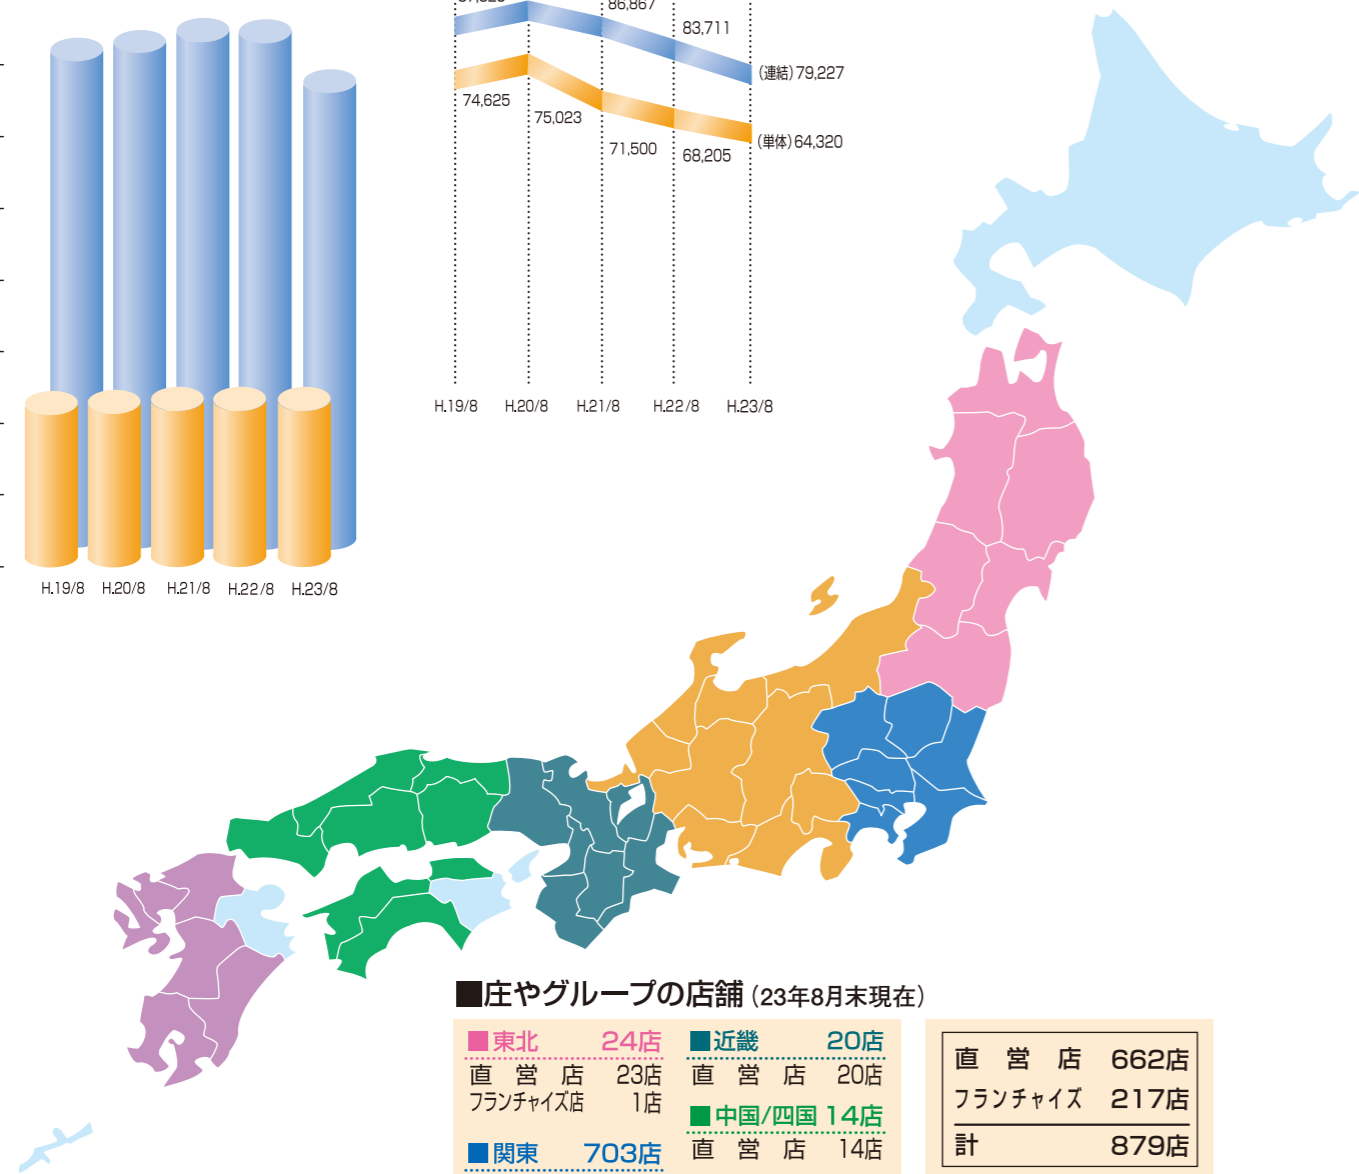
87,526 86,867 83,711 (連結)79,227

74,625 75,023 71,500 68,205 (単体)64,320

H.19/8 H.20/8 H.21/8 H.22/8 H.23/8

H.19/8 H.20/8 H.21/8 H.22/8 H.23/8

■庄やグループの店舗(23年8月末現在)

■東北 24店
直営店 23店
フランチャイズ店 1店

■関東 703店

■近畿 20店
直営店 20店

■中国/四国 14店
直営店 14店

| 直営店 | 662店 |
|---|---|
| フランチャイズ | 217店 |
| 計 | 879店 |